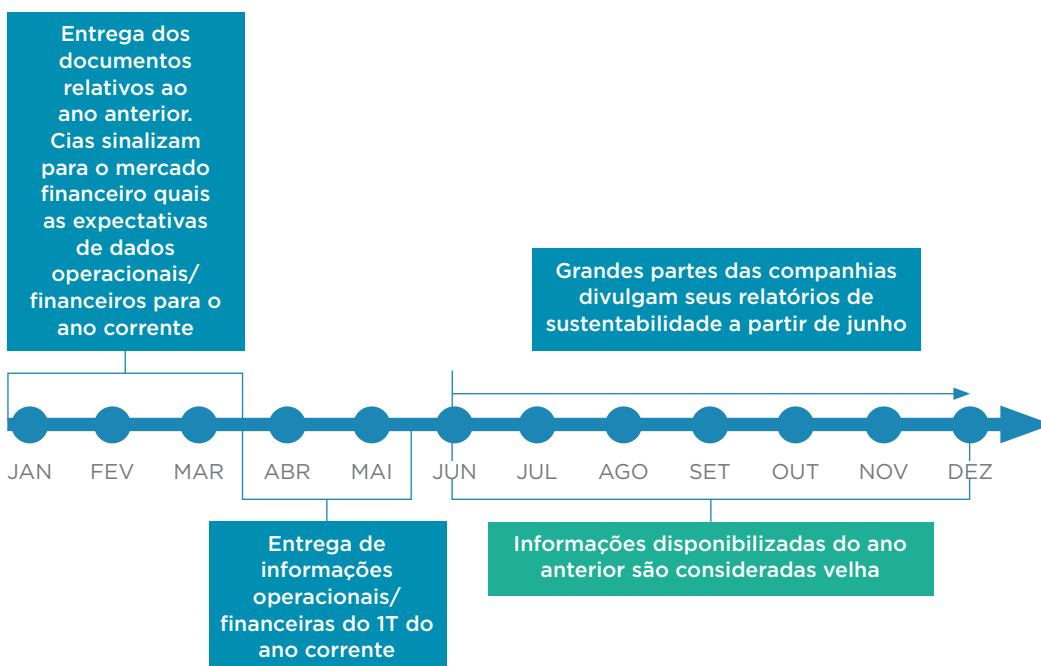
Entrega dos documentos relativos ao ano anterior. Cias sinalizam para o mercado financeiro quais as expectativas de dados operacionais/ financeiros para o ano corrente

Grandes partes das companhias divulgam seus relatórios de sustentabilidade a partir de junho

JAN FEV MAR ABR MAI JUN JUL AGO SET OUT NOV DEZ

Entrega de informações operacionais/ financeiras do 1T do ano corrente

Informações disponibilizadas do ano anterior são consideradas velha